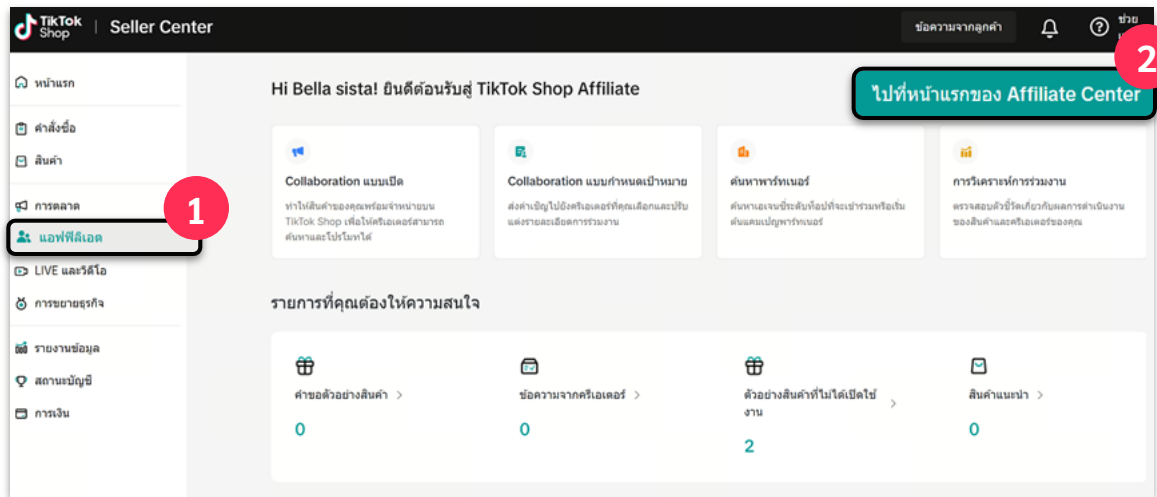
TikTok Shop | Seller Center

ข้อความจากลูกค้า

ช่วย

หน้าแรก

คำสั่งซื้อ

สินค้า

การตลาด

1

แอฟฟิลิเอต

LIVE และวิดีโอ

การขยายธุรกิจ

รายงานข้อมูล

สถานะบัญชี

การเงิน

Hi Bella sista! ยินดีต้อนรับสู่ TikTok Shop Affiliate

2

ไปที่หน้าแรกของ Affiliate Center

Collaboration แบบเปิด

ทำให้สินค้าของคุณพร้อมจำหน่ายบน TikTok Shop เพื่อให้ครีเอเตอร์สามารถค้นหาและโปรโมทได้

Collaboration แบบกำหนดเป้าหมาย

ส่งคำเชิญไปยังครีเอเตอร์ที่คุณเลือกและปรับแต่งรายละเอียดการร่วมงาน

ค้นหาพาร์ทเนอร์

ค้นหาเอเจนซีระดับท็อปที่จะเข้าร่วมหรือเริ่มต้นแคมเปญพาร์ทเนอร์

การวิเคราะห์การร่วมงาน

ตรวจสอบตัวชี้วัดเกี่ยวกับผลการดำเนินงานของสินค้าและครีเอเตอร์ของคุณ

รายการที่คุณต้องให้ความสนใจ

คำขอตัวอย่างสินค้า >

0

ข้อความจากครีเอเตอร์ >

0

ตัวอย่างสินค้าที่ไม่ได้เปิดใช้งาน >

2

สินค้าแนะนำ >

0